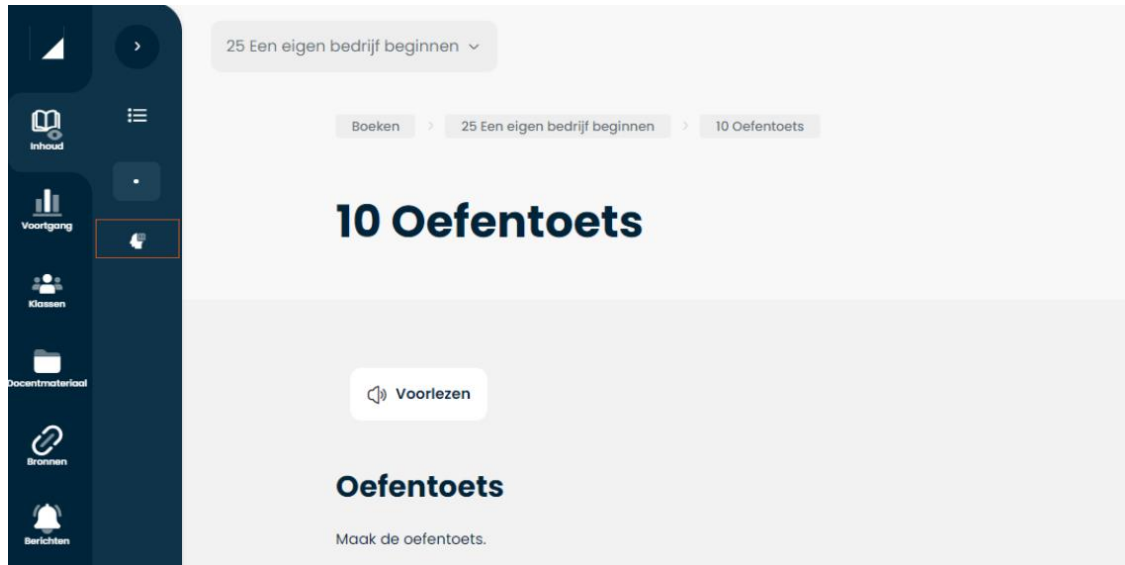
Inhoud

Voortgang

Klassen

Docentmateriaal

Bronnen

Berichten

25 Een eigen bedrijf beginnen

Boeken > 25 Een eigen bedrijf beginnen > 10 Oefentoets

10 Oefentoets

Voorlezen

Oefentoets

Maak de oefentoets.